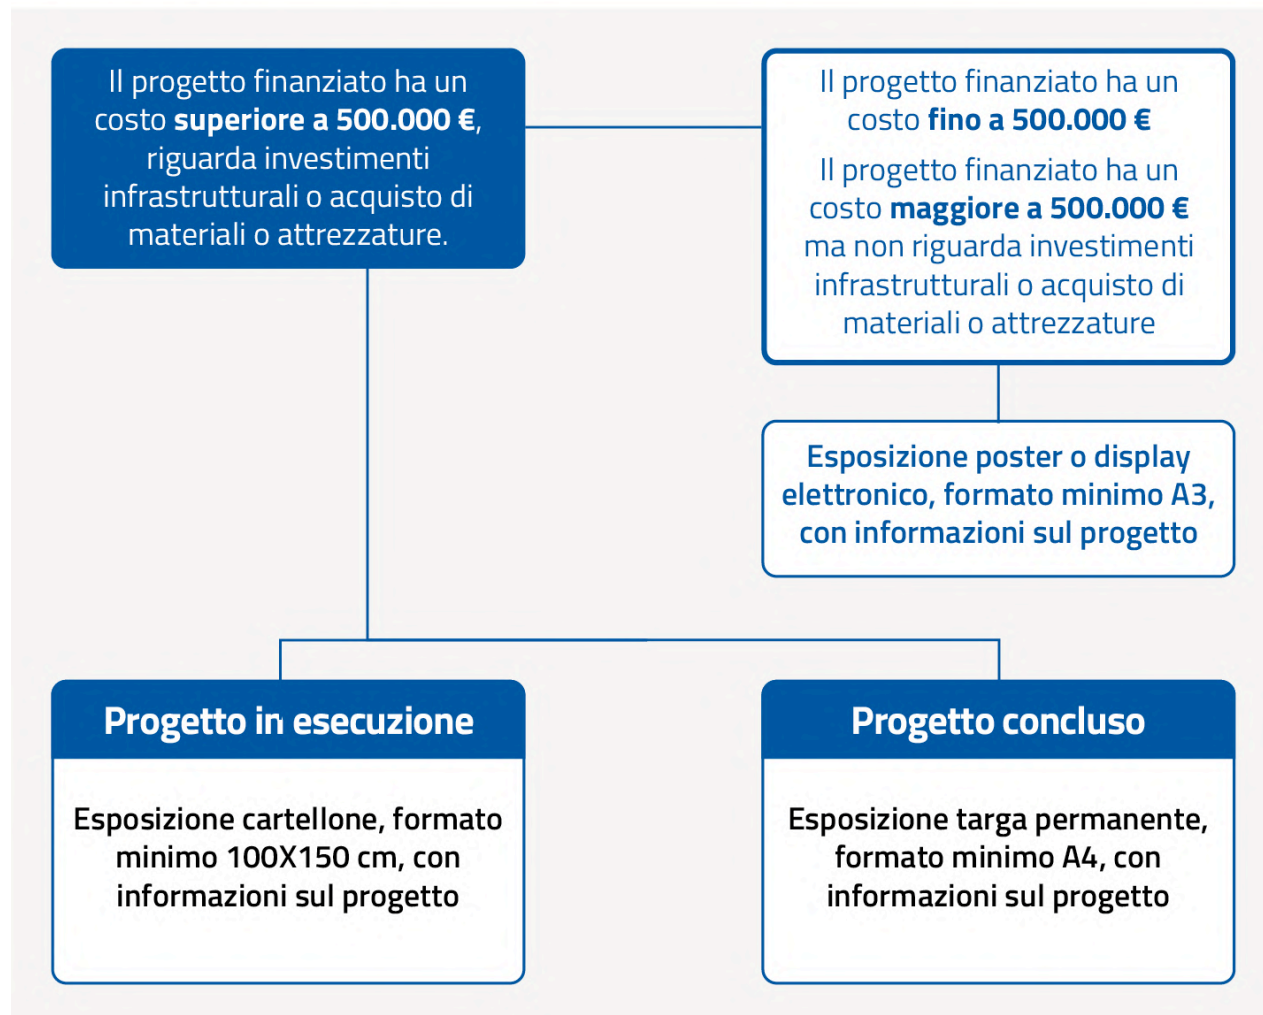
Il progetto finanziato ha un costo **superiore a 500.000 €**, riguarda investimenti infrastrutturali o acquisto di materiali o attrezzature.

Il progetto finanziato ha un costo **fino a 500.000 €**

Il progetto finanziato ha un costo **maggiore a 500.000 €** ma non riguarda investimenti infrastrutturali o acquisto di materiali o attrezzature

Esposizione poster o display elettronico, formato minimo A3, con informazioni sul progetto

Progetto in esecuzione

Esposizione cartellone, formato minimo 100X150 cm, con informazioni sul progetto

Progetto concluso

Esposizione targa permanente, formato minimo A4, con informazioni sul progetto